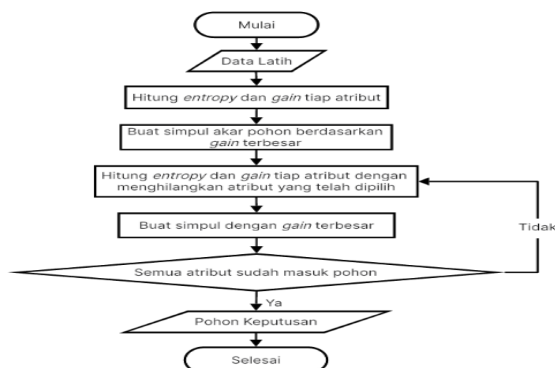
Mulai

Data Latih

Hitung entropy dan gain tiap atribut

Buat simpul akar pohon berdasarkan gain terbesar

Hitung entropy dan gain tiap atribut dengan menghilangkan atribut yang telah dipilih

Buat simpul dengan gain terbesar

Tidak

Semua atribut sudah masuk pohon

Ya

Pohon Keputusan

Selesai